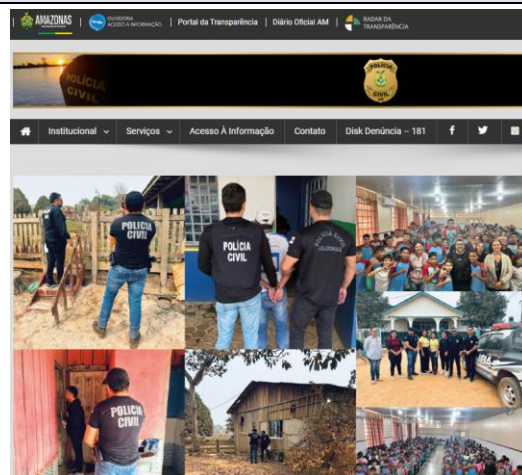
AMAZONAS | OUVIDORIA ACESSO À INFORMAÇÃO | Portal da Transparência | Diário Oficial AM | RADAR DA TRANSPARÊNCIA

POLÍCIA CIVIL

Institucional Serviços Acesso À Informação Contato Disk Denúncia – 181

POLÍCIA CIVIL

POLÍCIA CIVIL

POLÍCIA CIVIL AMAZONAS

POLÍCIA CIVIL